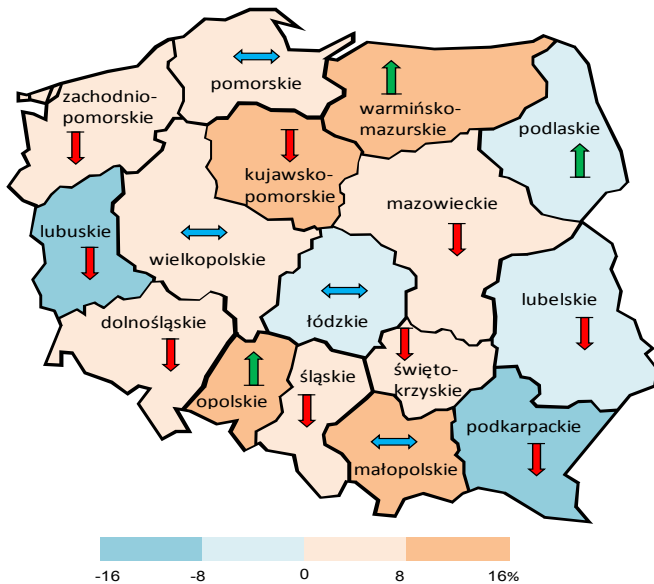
zachodnio-pomorskie

pomorskie

warmińsko-mazurskie

podlaskie

kujawsko-pomorskie

mazowieckie

lubuskie

wielkopolskie

łódzkie

lubelskie

dolnośląskie

opolskie

śląskie

świętokrzyskie

podkarpackie

małopolskie

-16 -8 0 8 16%